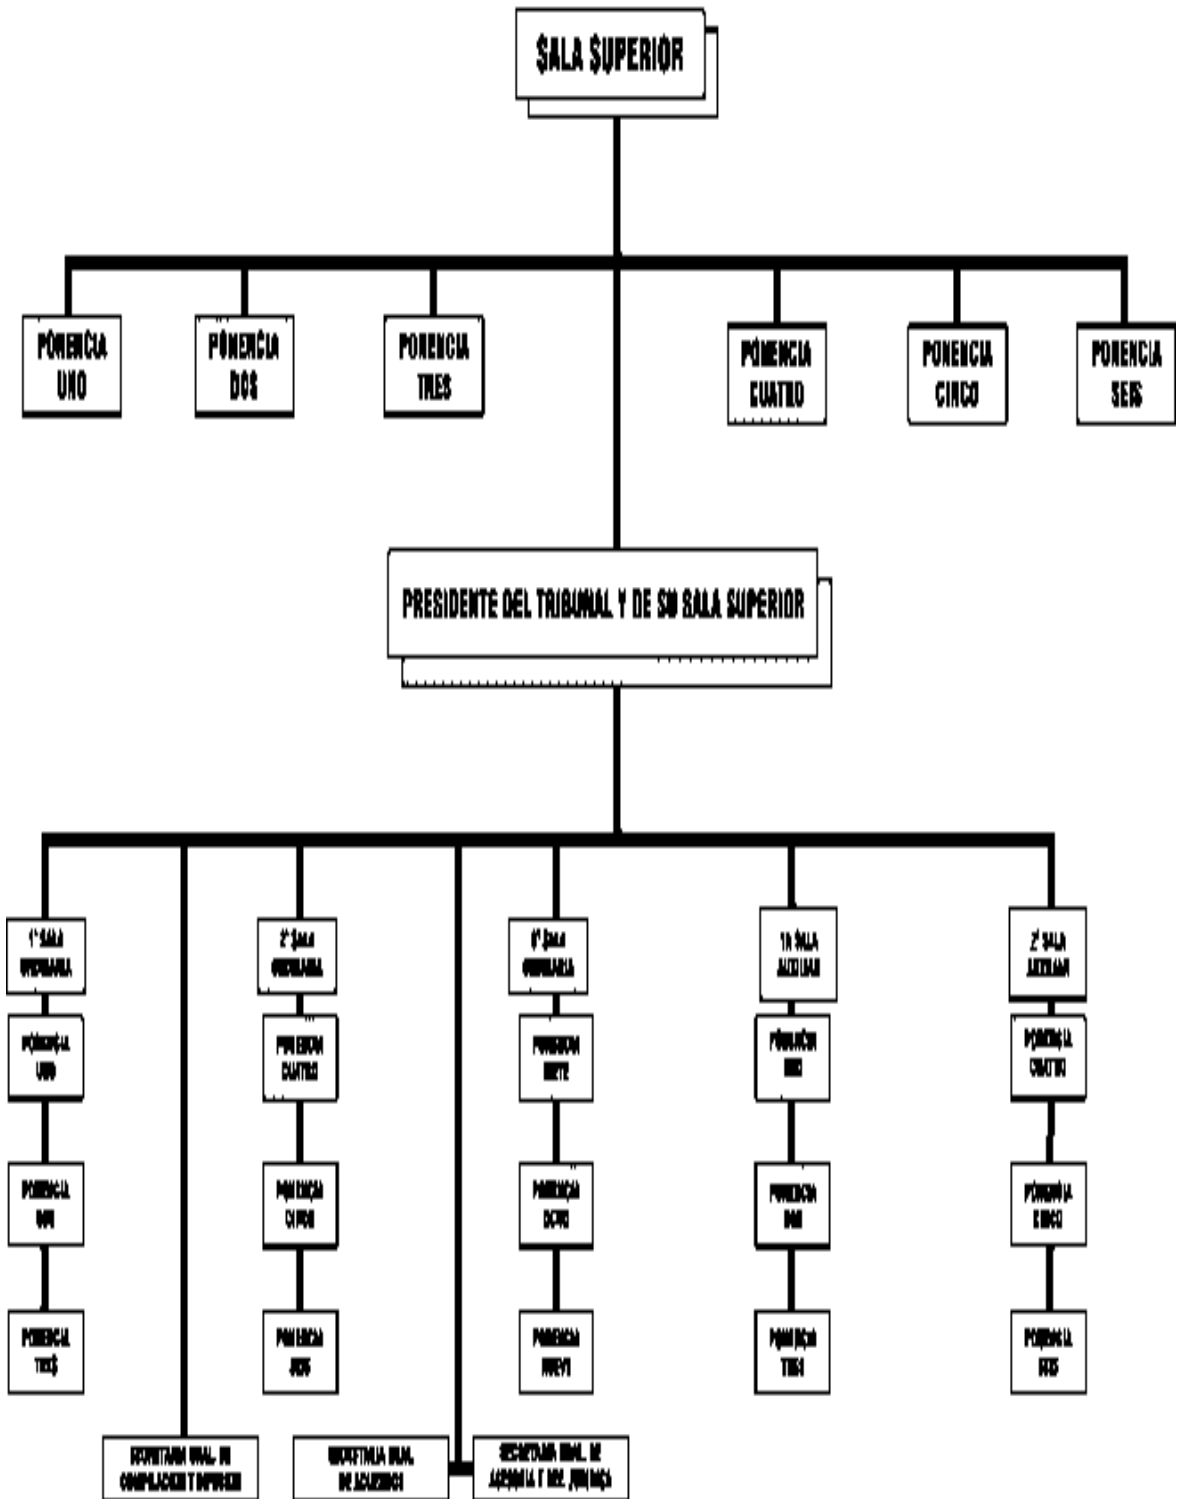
SALA SUPERIOR

PONENCIA UNO

PONENCIA DOS

PONENCIA TRES

PONENCIA CUATRO

PONENCIA CINCO

PONENCIA SEIS

PRESIDENTE DEL TRIBUNAL Y DE SU SALA SUPERIOR

1ª SALA ORDINARIA

PONENCIA UNO

PONENCIA DOS

PONENCIA TRES

2ª SALA ORDINARIA

PONENCIA CUATRO

PONENCIA CINCO

PONENCIA SEIS

3ª SALA ORDINARIA

PONENCIA SIETE

PONENCIA OCHO

PONENCIA NUEVE

1a SALA AUXILIAR

PONENCIA UNO

PONENCIA DOS

PONENCIA TRES

2ª SALA AUXILIAR

PONENCIA CUATRO

PONENCIA CINCO

PONENCIA SEIS

SECRETARIA GRAL. DE COMPILACION Y DIFUSION

SECRETARIA GRAL. DE ACUERDOS

SECRETARIA GRAL. DE ASESORIA Y DOC. JURIDICA